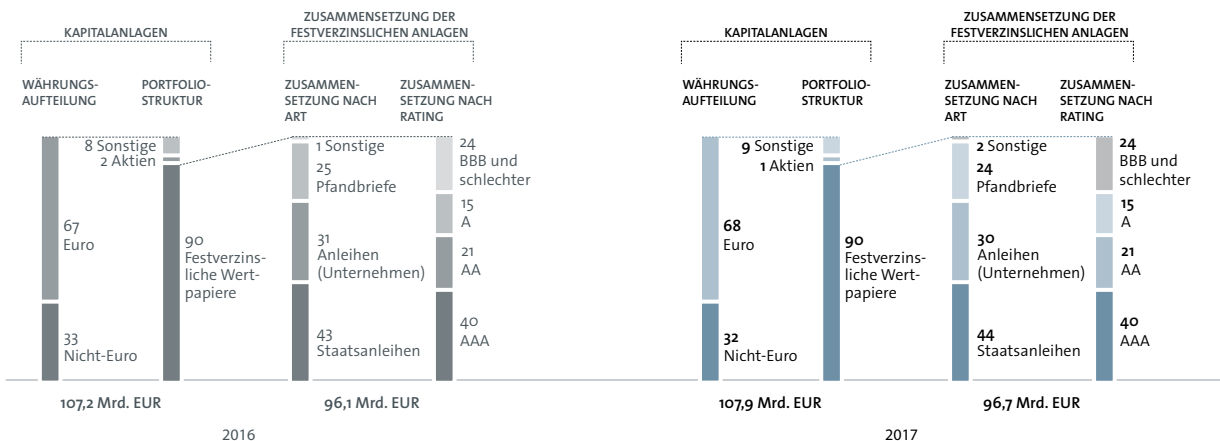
KAPITALANLAGEN

ZUSAMMENSETZUNG DER FESTVERZINSLICHEN ANLAGEN

WÄHRUNGS-AUFTEILUNG

PORTFOLIO-STRUKTUR

ZUSAMMEN-SETZUNG NACH ART

ZUSAMMEN-SETZUNG NACH RATING

67 Euro

33 Nicht-Euro

8 Sonstige
2 Aktien

90 Festverzinsliche Wertpapiere

1 Sonstige

25 Pfandbriefe

31 Anleihen (Unternehmen)

43 Staatsanleihen

24 BBB und schlechter

15 A

21 AA

40 AAA

107,2 Mrd. EUR

96,1 Mrd. EUR

2016

KAPITALANLAGEN

ZUSAMMENSETZUNG DER FESTVERZINSLICHEN ANLAGEN

WÄHRUNGS-AUFTEILUNG

PORTFOLIO-STRUKTUR

ZUSAMMEN-SETZUNG NACH ART

ZUSAMMEN-SETZUNG NACH RATING

68 Euro

32 Nicht-Euro

9 Sonstige
1 Aktien

90 Festverzinsliche Wertpapiere

2 Sonstige

24 Pfandbriefe

30 Anleihen (Unternehmen)

44 Staatsanleihen

24 BBB und schlechter

15 A

21 AA

40 AAA

107,9 Mrd. EUR

96,7 Mrd. EUR

2017